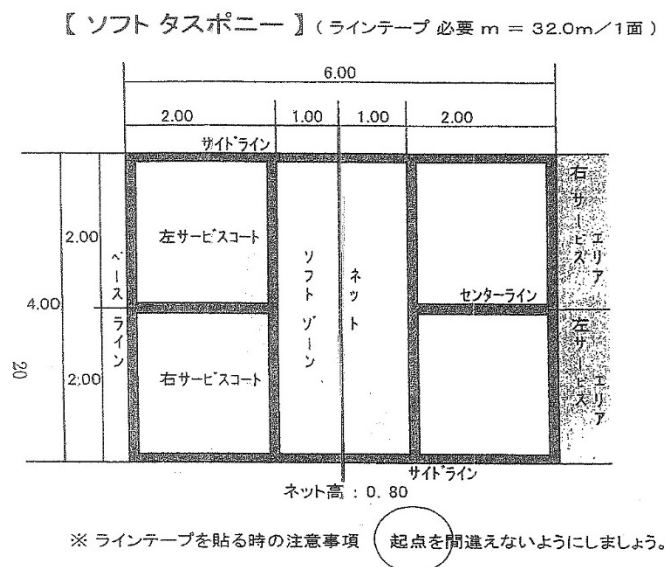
【 ソフト タスポニー 】（ラインテープ 必要 m = 32.0m／1面）

6.00

2.00

1.00

1.00

2.00

サイドライン

右サービスエリア

2.00

左サービスコート

ベースライン

ソフトゾーン

ネット

センターライン

4.00

左サービスエリア

20

2.00

右サービスコート

サイドライン

ネット高：0. 80

※ ラインテープを貼る時の注意事項　起点を間違えないようにしましょう。